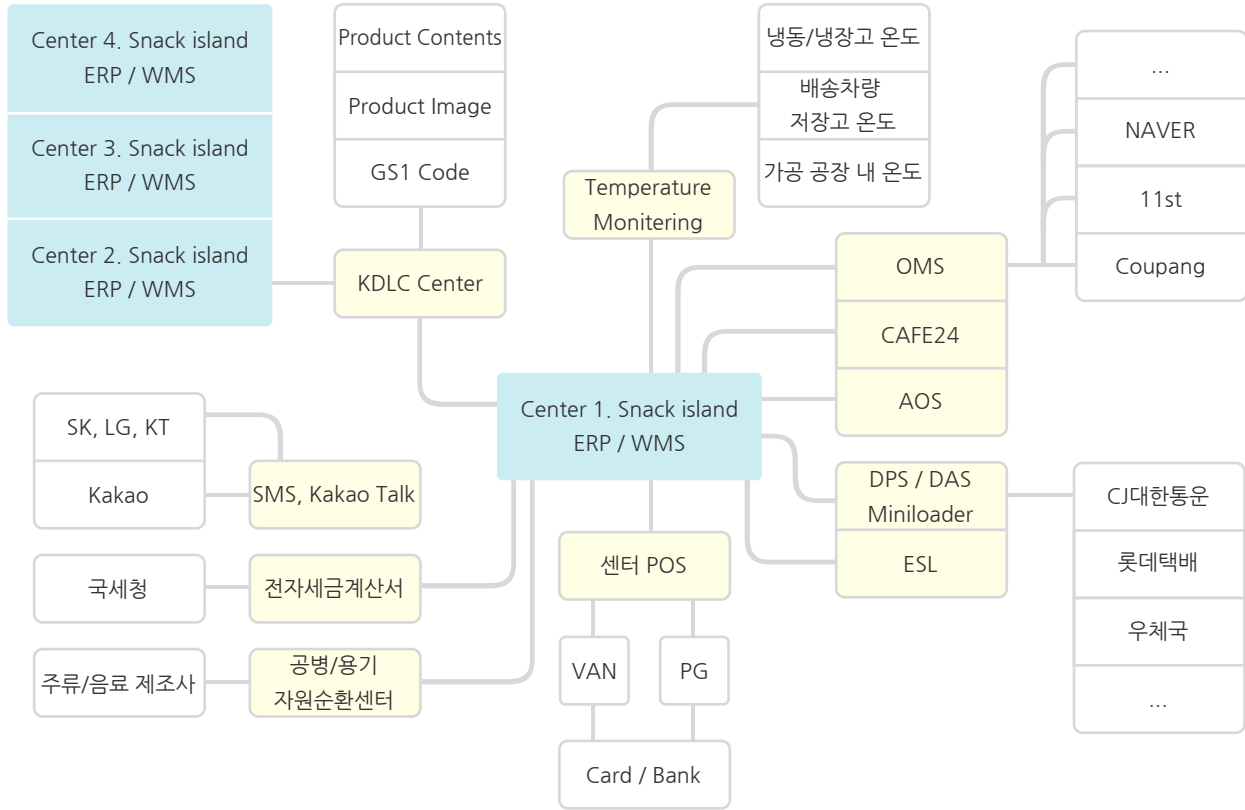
Center 4. Snack island
ERP / WMS

Center 3. Snack island
ERP / WMS

Center 2. Snack island
ERP / WMS

Product Contents

Product Image

GS1 Code

KDLC Center

냉동/냉장고 온도

배송차량
저장고 온도

가공 공장 내 온도

Temperature
Monitering

...

NAVER

11st

Coupang

OMS

CAFE24

AOS

Center 1. Snack island
ERP / WMS

SK, LG, KT

Kakao

SMS, Kakao Talk

국세청

전자세금계산서

주류/음료 제조사

공병/용기
자원순환센터

센터 POS

VAN

PG

Card / Bank

DPS / DAS
Miniloader

ESL

CJ대한통운

롯데택배

우체국

...